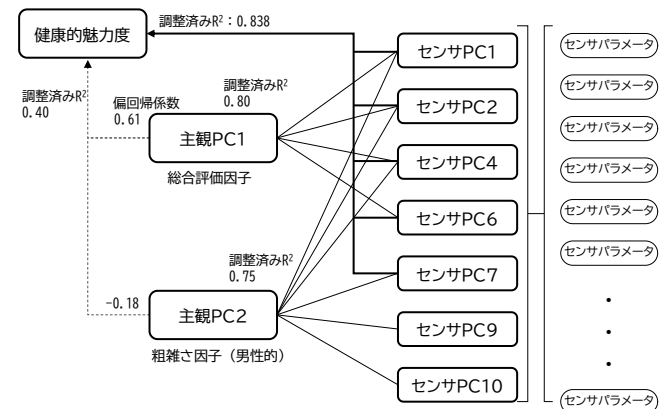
健康的魅力度

調整済みR$^2$：0.838

調整済みR$^2$
0.40

偏回帰係数
0.61

調整済みR$^2$
0.80

主観PC1

総合評価因子

調整済みR$^2$
0.75

-0.18

主観PC2

粗雑さ因子（男性的）

センサPC1
センサPC2
センサPC4
センサPC6
センサPC7
センサPC9
センサPC10

センサパラメータ
センサパラメータ
センサパラメータ
センサパラメータ
センサパラメータ
センサパラメータ
・
・
・
センサパラメータ